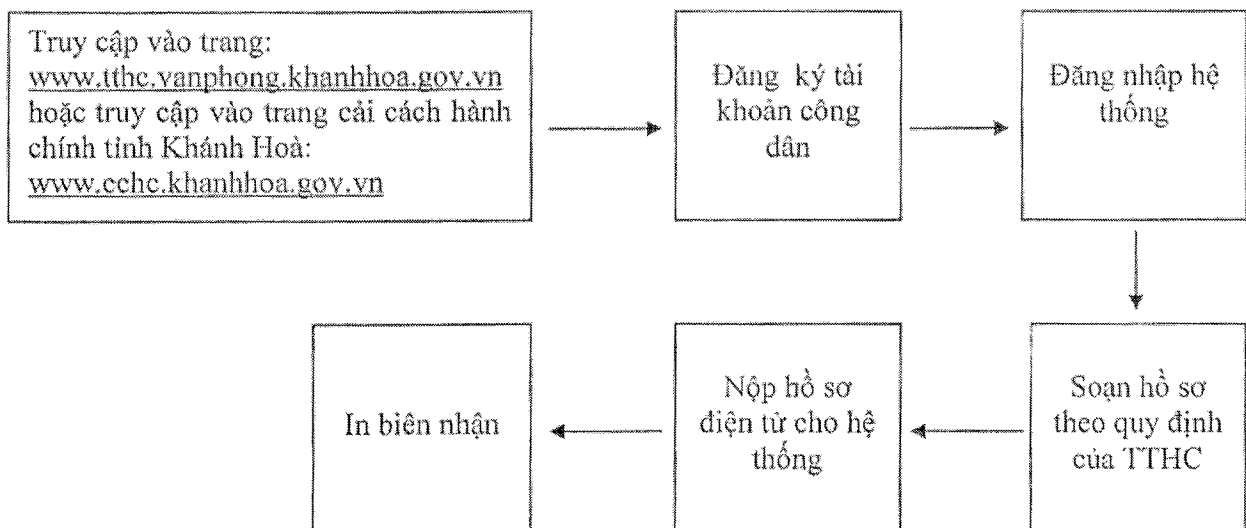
Truy cập vào trang: www.tthc.vanphong.khanhhoa.gov.vn hoặc truy cập vào trang cải cách hành chính tỉnh Khánh Hoà: www.cchc.khanhhoa.gov.vn

Đăng ký tài khoản công dân

Đăng nhập hệ thống

Soạn hồ sơ theo quy định của TTHC

Nộp hồ sơ điện tử cho hệ thống

In biên nhận